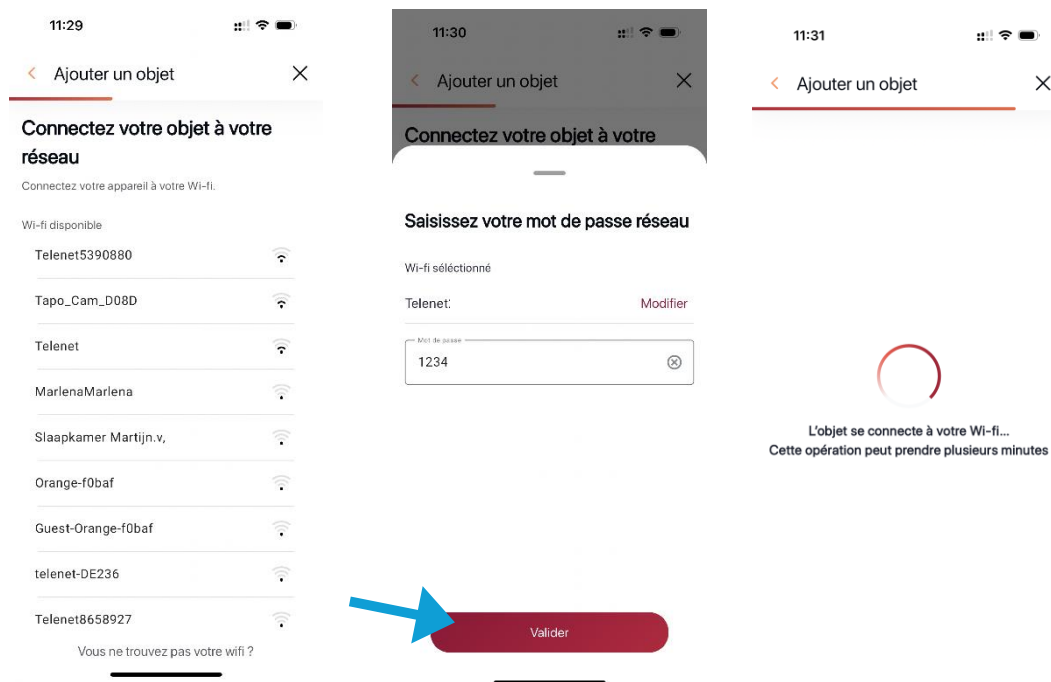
11:29

Ajouter un objet

Connectez votre objet à votre réseau

Connectez votre appareil à votre Wi-fi.

Wi-fi disponible

Telenet5390880

Tapo_Cam_D08D

Telenet

MarlenaMarlena

Slaapkamer Martijn.v,

Orange-f0baf

Guest-Orange-f0baf

telenet-DE236

Telenet8658927

Vous ne trouvez pas votre wifi ?

11:30

Ajouter un objet

Connectez votre objet à votre

Saisissez votre mot de passe réseau

Wi-fi séléctionné

Telenet

Modifier

Mot de passe

1234

Valider

11:31

Ajouter un objet

L'objet se connecte à votre Wi-fi...
Cette opération peut prendre plusieurs minutes